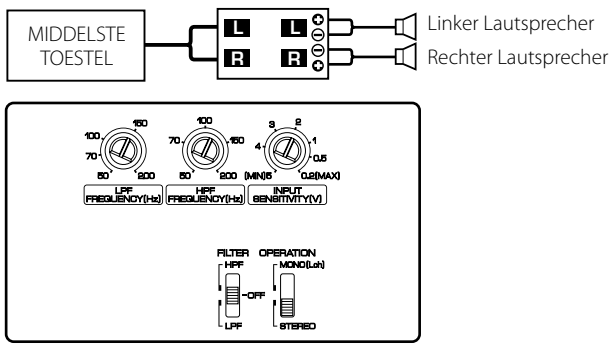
MIDDELSTE TOESTEL

L L
R R

Linker Lautsprecher
Rechter Lautsprecher

100 150
70
50 200
LPF FREQUENCY(Hz)

100
70 150
50 200
HPF FREQUENCY(Hz)

3 2
4 1
0.5
(MIN)5 0.2(MAX)
INPUT SENSITIVITY(V)

FILTER
HPF
OFF
LPF

OPERATION
MONO(Lch)
STEREO